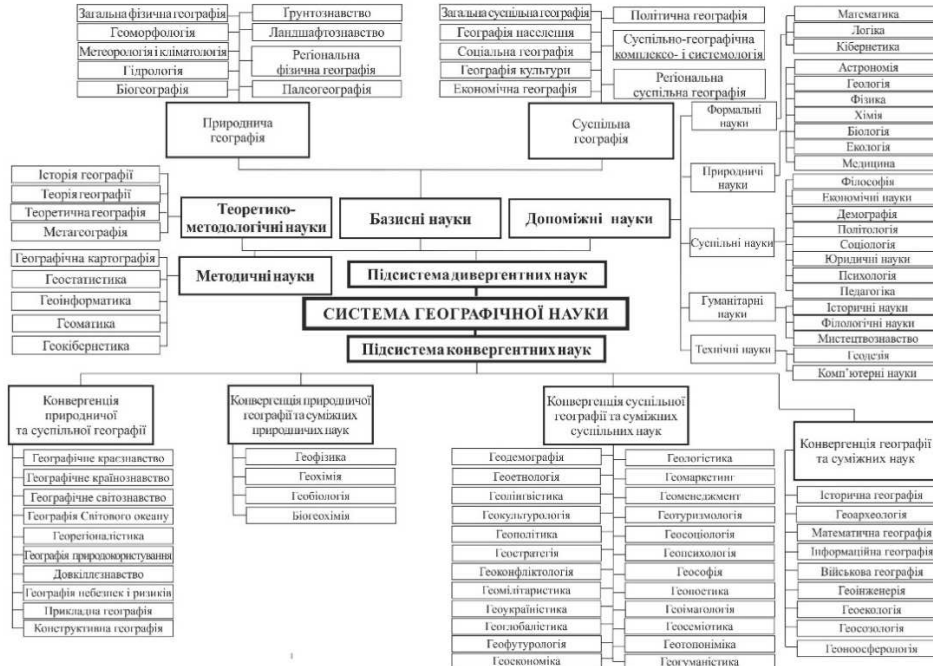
Загальна фізична географія
Геоморфологія
Метеорологія і кліматологія
Гідрологія
Біогеографія
Ґрунтознавство
Ландшафтознавство
Регіональна фізична географія
Палеогеографія

Загальна суспільна географія
Географія населення
Соціальна географія
Географія культури
Економічна географія
Політична географія
Суспільно-географічна комплексо- і системологія
Регіональна суспільна географія

Математика
Логіка
Кібернетика
Астрономія
Геологія
Фізика
Хімія
Біологія
Екологія
Медицина
Філософія
Економічні науки
Демографія
Політологія
Соціологія
Юридичні науки
Психологія
Педагогіка
Історичні науки
Філологічні науки
Мистецтвознавство
Геодезія
Комп'ютерні науки

Формальні науки
Природничі науки
Суспільні науки
Гуманітарні науки
Технічні науки

Природнича географія
Суспільна географія

Історія географії
Теорія географії
Теоретична географія
Метагеографія
Теоретико-методологічні науки
Базисні науки
Допоміжні науки

Географічна картографія
Геостатистика
Геоінформатика
Геоматика
Геокібернетика
Методичні науки
Підсистема дивергентних наук

СИСТЕМА ГЕОГРАФІЧНОЇ НАУКИ

Підсистема конвергентних наук

Конвергенція природничої та суспільної географії
Географічне краєзнавство
Географічне країнознавство
Географічне світознавство
Географія Світового океану
Георегіоналістика
Географія природокористування
Довкіллєзнавство
Географія небезпек і ризиків
Прикладна географія
Конструктивна географія

Конвергенція природничої географії та суміжних природничих наук
Геофізика
Геохімія
Геобіологія
Біогеохімія

Конвергенція суспільної географії та суміжних суспільних наук
Геодемографія
Геоетнологія
Геолінгвістика
Геокультурологія
Геополітика
Геостратегія
Геоконфліктологія
Геомілітаристика
Геоукраїністика
Геоглобалістика
Геофутурологія
Геоекономіка
Геологістика
Геомаркетинг
Геоменеджмент
Геотуризмологія
Геосоціологія
Геопсихологія
Геософія
Геоноетика
Геоімагологія
Геосеміотика
Геотопоніміка
Геогуманістика

Конвергенція географії та суміжних наук
Історична географія
Геоархеологія
Математична географія
Інформаційна географія
Військова географія
Геоінженерія
Геоекологія
Геосозологія
Геоноосферологія